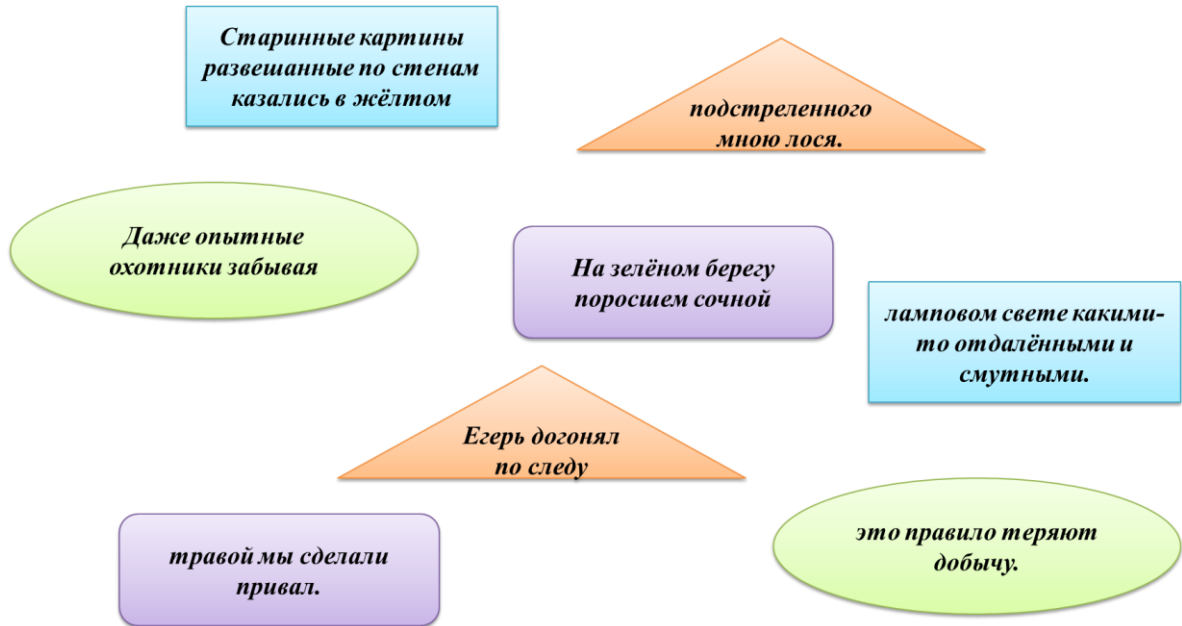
Старинные картины развешанные по стенам казались в жёлтом

подстреленного мною лося.

Даже опытные охотники забывая

На зелёном берегу поросшем сочной

ламповом свете какими-то отдалёнными и смутными.

Егерь догонял по следу

травой мы сделали привал.

это правило теряют добычу.